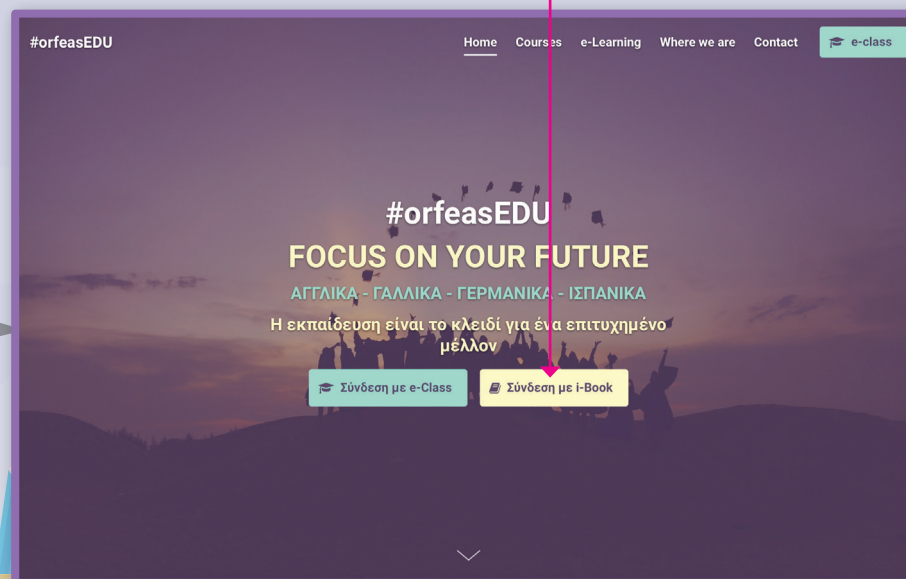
#orfeasEDU

Home Courses e-Learning Where we are Contact e-class

#orfeasEDU

FOCUS ON YOUR FUTURE

ΑΓΓΛΙΚΑ - ΓΑΛΛΙΚΑ - ΓΕΡΜΑΝΙΚΑ - ΙΣΠΑΝΙΚΑ

Η εκπαίδευση είναι το κλειδί για ένα επιτυχημένο μέλλον

Σύνδεση με e-Class Σύνδεση με i-Book